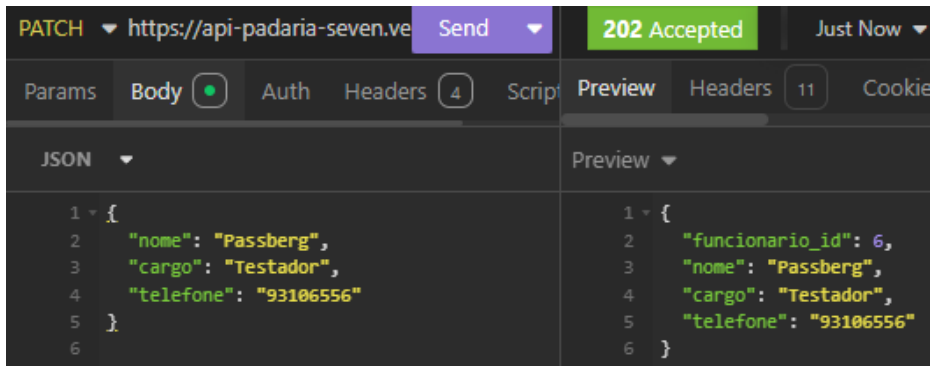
PATCH ▾ https://api-padaria-seven.ve Send ▾

Params Body Auth Headers 4 Script

JSON ▾

1 {
2 "nome": "Passberg",
3 "cargo": "Testador",
4 "telefone": "93106556"
5 }
6

202 Accepted Just Now ▾

Preview Headers 11 Cookie

Preview ▾

1 {
2 "funcionario_id": 6,
3 "nome": "Passberg",
4 "cargo": "Testador",
5 "telefone": "93106556"
6 }